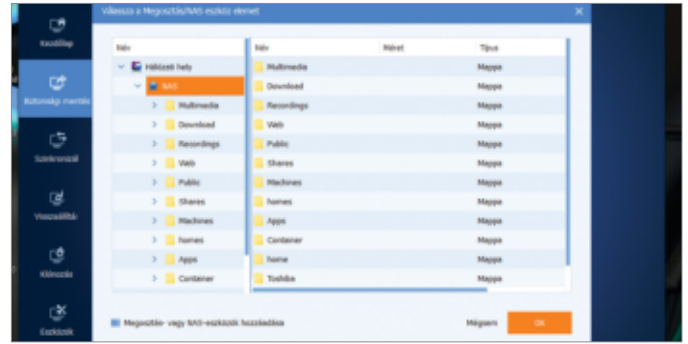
Válassza a Megosztás/NAS eszköz elemet

Kezdőlap

Biztonsági mentés

Szinkronizál

Visszaállítás

Klónozás

Eszközök

Név

Hálózati hely

NAS

Multimedia

Download

Recordings

Web

Public

Shares

Machines

homes

Apps

Container

| Név | Méret | Típus |
|---|---|---|
| Multimedia | | Mappa |
| Download | | Mappa |
| Recordings | | Mappa |
| Web | | Mappa |
| Public | | Mappa |
| Shares | | Mappa |
| Machines | | Mappa |
| homes | | Mappa |
| Apps | | Mappa |
| Container | | Mappa |
| home | | Mappa |
| Toshiba | | Mappa |

Megosztás- vagy NAS-eszközök hozzáadása

Mégsem

OK